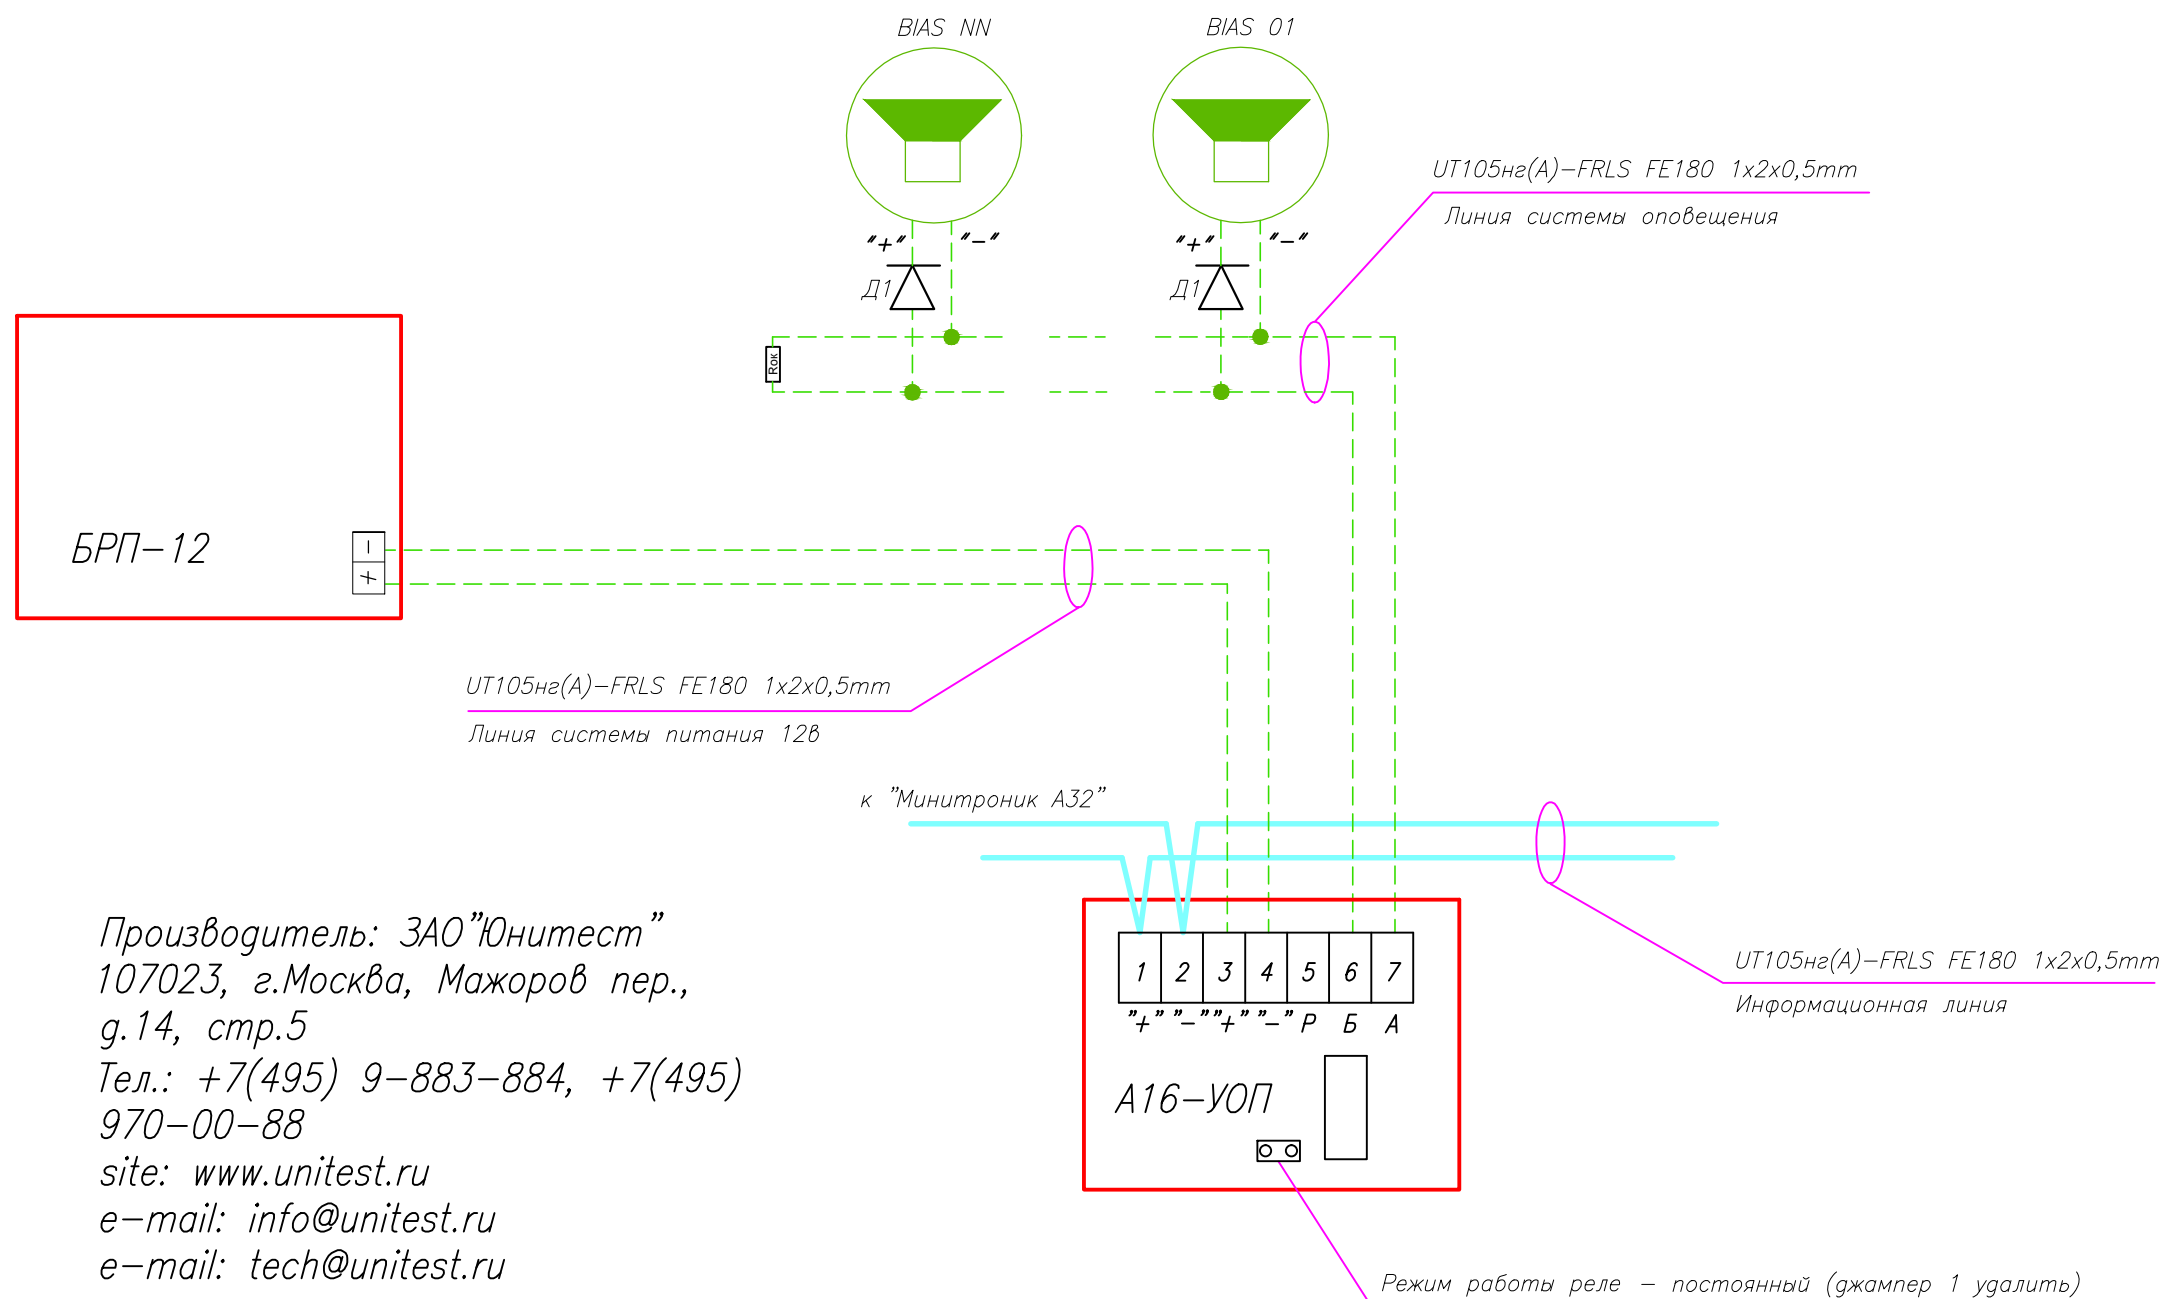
BIAS NN

BIAS 01

UT105нг(A)–FRLS FE180 1x2x0,5mm
Линия системы оповещения

"+" "–"
Д1

"+" "–"
Д1

Rок

БРП–12

–
+

UT105нг(A)–FRLS FE180 1x2x0,5mm
Линия системы питания 12в

к "Минитроник А32"

Производитель: ЗАО"Юнитест"
107023, г.Москва, Мажоров пер.,
д.14, стр.5
Тел.: +7(495) 9–883–884, +7(495)
970–00–88
site: www.unitest.ru
e–mail: info@unitest.ru
e–mail: tech@unitest.ru

| 1 | 2 | 3 | 4 | 5 | 6 | 7 |
|---|---|---|---|---|---|---|

"+" "–" "+" "–" Р Б А

А16–УОП

UT105нг(A)–FRLS FE180 1x2x0,5mm
Информационная линия

Режим работы реле – постоянный (джампер 1 удалить)